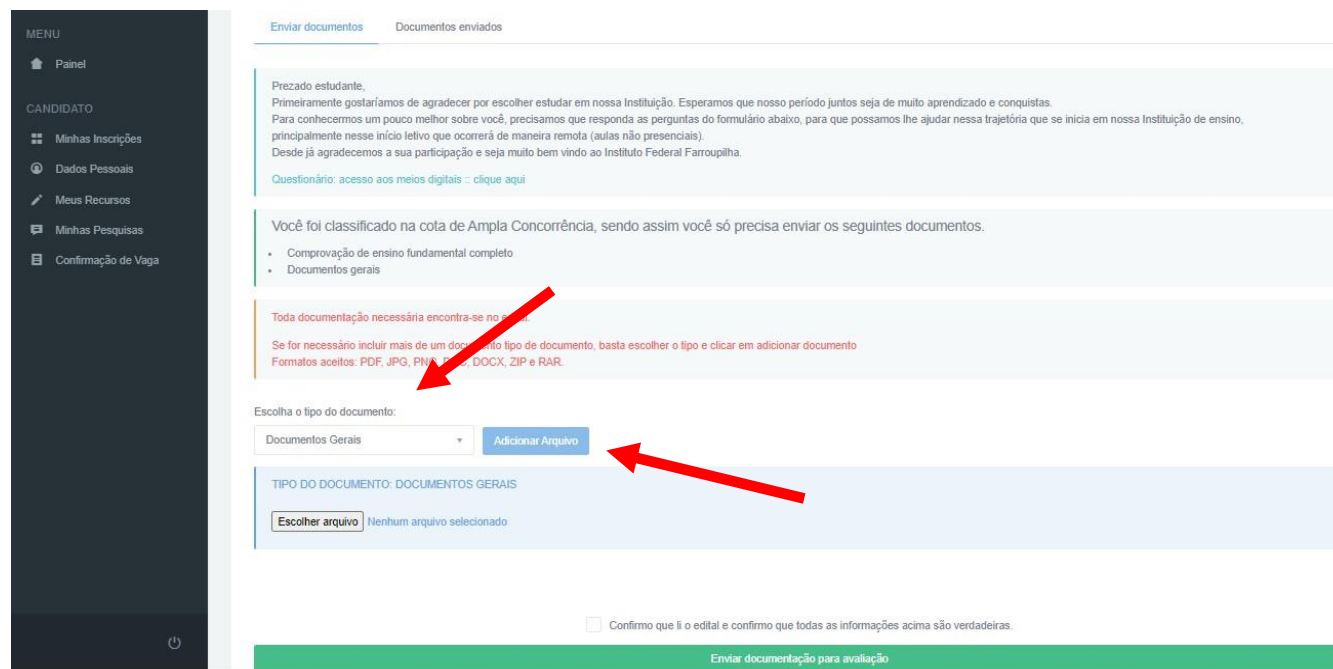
MENU

Painel

CANDIDATO

Minhas Inscrições

Dados Pessoais

Meus Recursos

Minhas Pesquisas

Confirmação de Vaga

Enviar documentos

Documentos enviados

Prezado estudante,
Primeiramente gostaríamos de agradecer por escolher estudar em nossa Instituição. Esperamos que nosso período juntos seja de muito aprendizado e conquistas.
Para conhecermos um pouco melhor sobre você, precisamos que responda as perguntas do formulário abaixo, para que possamos lhe ajudar nessa trajetória que se inicia em nossa Instituição de ensino, principalmente nesse início letivo que ocorrerá de maneira remota (aulas não presenciais).
Desde já agradecemos a sua participação e seja muito bem vindo ao Instituto Federal Farroupilha.

Questionário: acesso aos meios digitais :: clique aqui

Você foi classificado na cota de Ampla Concorrência, sendo assim você só precisa enviar os seguintes documentos.

- Comprovação de ensino fundamental completo
- Documentos gerais

Toda documentação necessária encontra-se no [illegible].

Se for necessário incluir mais de um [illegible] tipo de documento, basta escolher o tipo e clicar em adicionar documento
Formatos aceitos: PDF, JPG, PN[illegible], DOCX, ZIP e RAR.

Escolha o tipo do documento:

Documentos Gerais

Adicionar Arquivo

TIPO DO DOCUMENTO: DOCUMENTOS GERAIS

Escolher arquivo Nenhum arquivo selecionado

Confirmo que li o edital e confirmo que todas as informações acima são verdadeiras.

Enviar documentação para avaliação